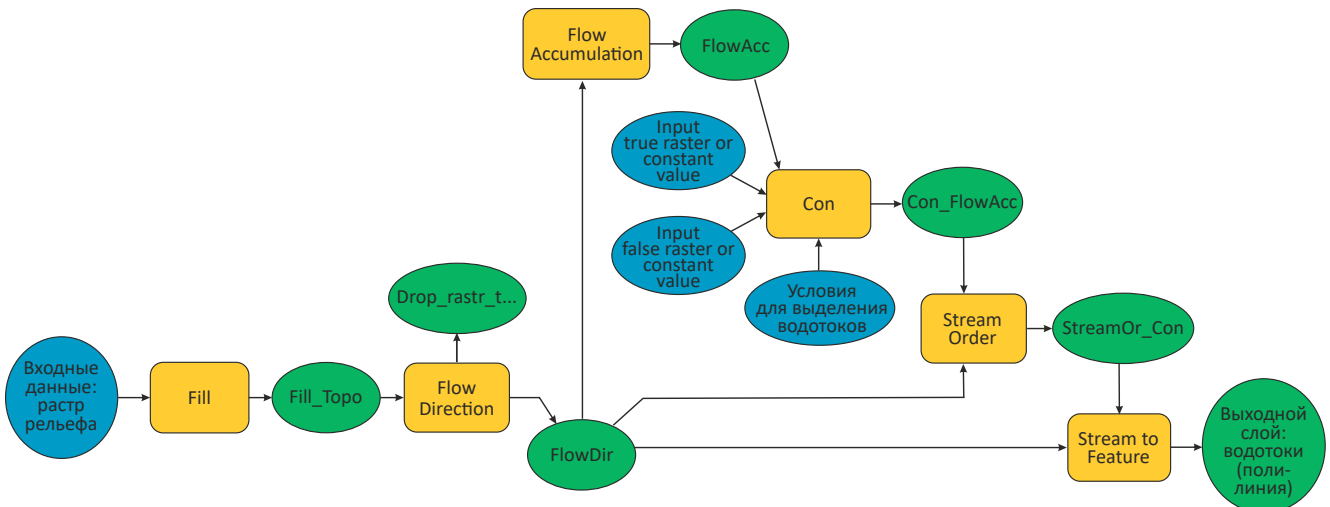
Flow Accumulation

FlowAcc

Input true raster or constant value

Con

Con_FlowAcc

Input false raster or constant value

Условия для выделения водотоков

Drop_rastr_t...

Stream Order

StreamOr_Con

Входные данные: растр рельефа

Fill

Fill_Topo

Flow Direction

FlowDir

Stream to Feature

Выходной слой: водотоки (полилиния)